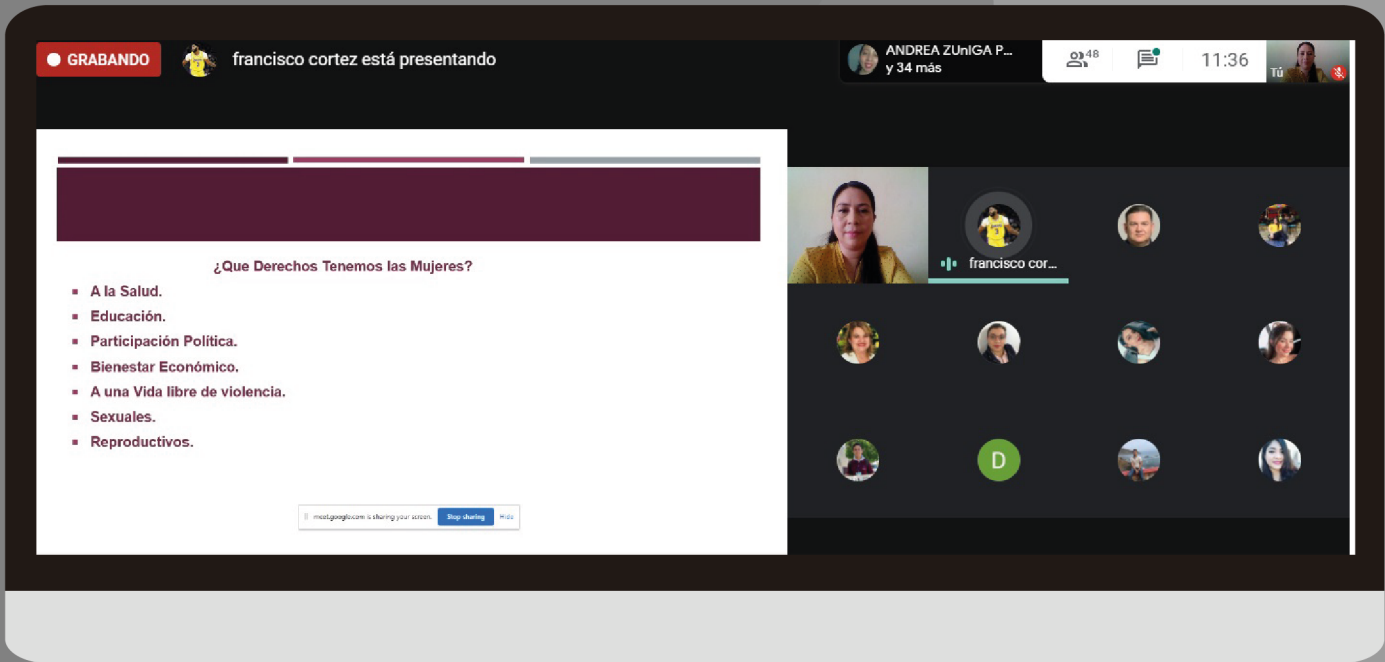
GRABANDO francisco cortez está presentando

ANDREA ZUnIGA P... y 34 más

48

11:36

Tú

¿Que Derechos Tenemos las Mujeres?

- A la Salud.
- Educación.
- Participación Política.
- Bienestar Económico.
- A una Vida libre de violencia.
- Sexuales.
- Reproductivos.

meet.google.com is sharing your screen. Stop sharing Hide

francisco cor...

D